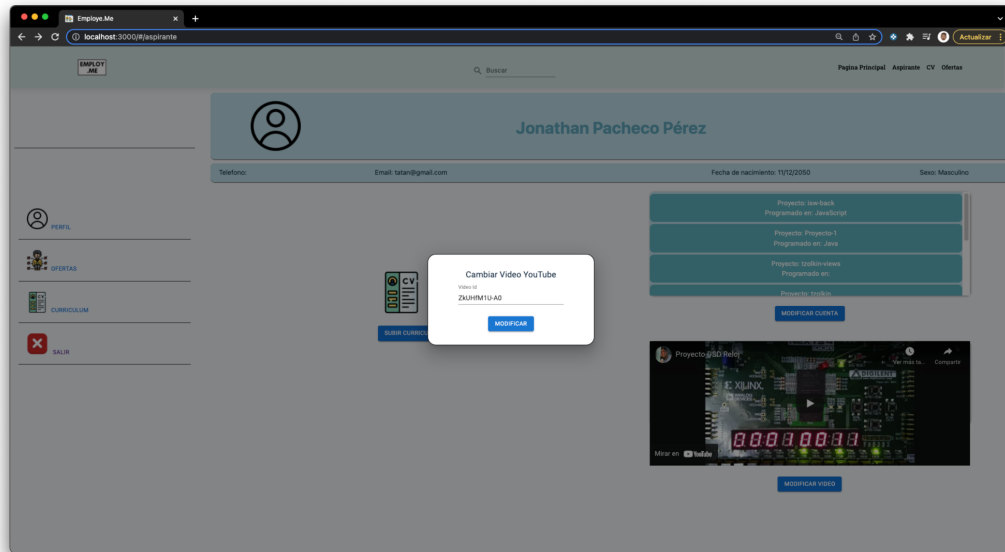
Employe.Me
localhost:3000/#/aspirante
Actualizar

EMPLOY .ME

Buscar

Pagina Principal Aspirante CV Ofertas

Jonathan Pacheco Pérez

Telefono: Email: tatan@gmail.com Fecha de nacimiento: 11/12/2050 Sexo: Masculino

PERFIL

OFERTAS

CURRICULUM

SALIR

CV

SUBIR CURRICU

Cambiar Video YouTube

Video Id

ZkUHfM1U-A0

MODIFICAR

Proyecto: iea-back
Programado en: JavaScript

Proyecto: Proyecto-1
Programado en: Java

Proyecto: tzolkin-views
Programado en:

Proyecto: tzolkin

MODIFICAR CUENTA

Proyecto VSD Reloj

Ver más ta... Compartir

XILINX

DIGILENT

Mirar en YouTube

MODIFICAR VIDEO